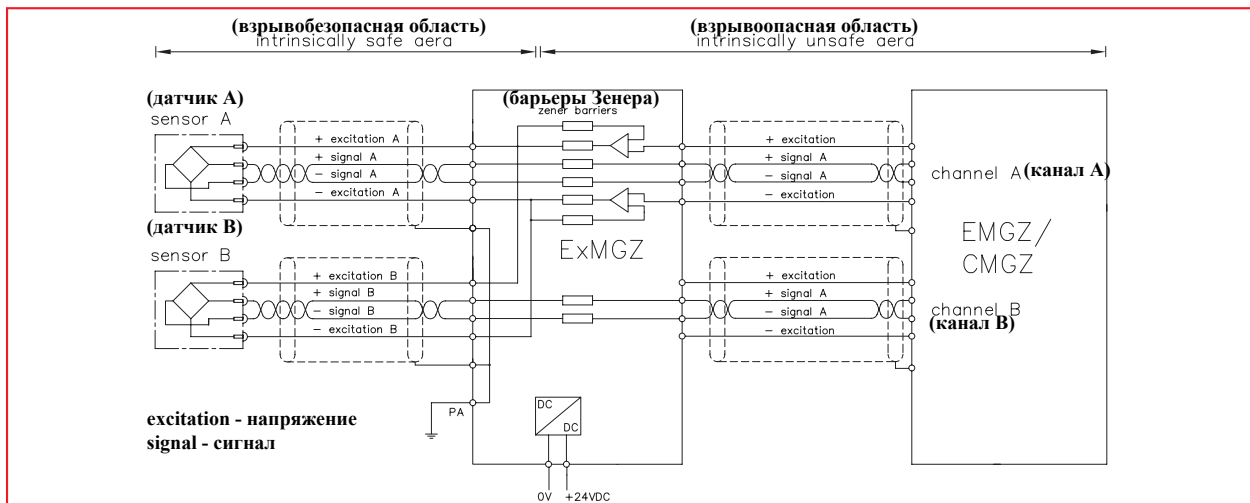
(взрывобезопасная область)
intrinsically safe aera

(взрывоопасная область)
intrinsically unsafe aera

(датчик A)
sensor A

(барьеры Зенера)
zener barriers

+ excitation A
+ signal A
– signal A
– excitation A

+ excitation
+ signal A
– signal A
– excitation

channel A (канал A)

(датчик B)
sensor B

ExMGZ

EMGZ/
CMGZ

+ excitation B
+ signal B
– signal B
– excitation B

+ excitation
+ signal A
– signal A
– excitation

channel B
(канал B)

PA

DC
DC

excitation - напряжение
signal - сигнал

0V +24VDC